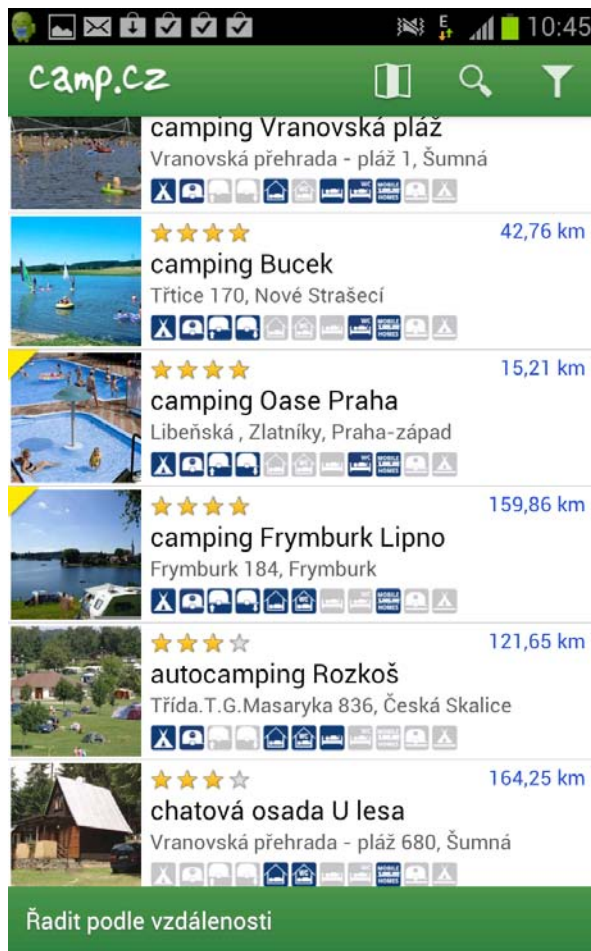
10:45

camp.cz

camping Vranovská pláž
Vranovská přehrada - pláž 1, Šumná

42,76 km
camping Bucek
Třtice 170, Nové Strašecí

15,21 km
camping Oase Praha
Libeňská , Zlatníky, Praha-západ

159,86 km
camping Frymburk Lipno
Frymburk 184, Frymburk

121,65 km
autocamping Rozkoš
Třída.T.G.Masaryka 836, Česká Skalice

164,25 km
chatová osada U lesa
Vranovská přehrada - pláž 680, Šumná

Řadit podle vzdálenosti